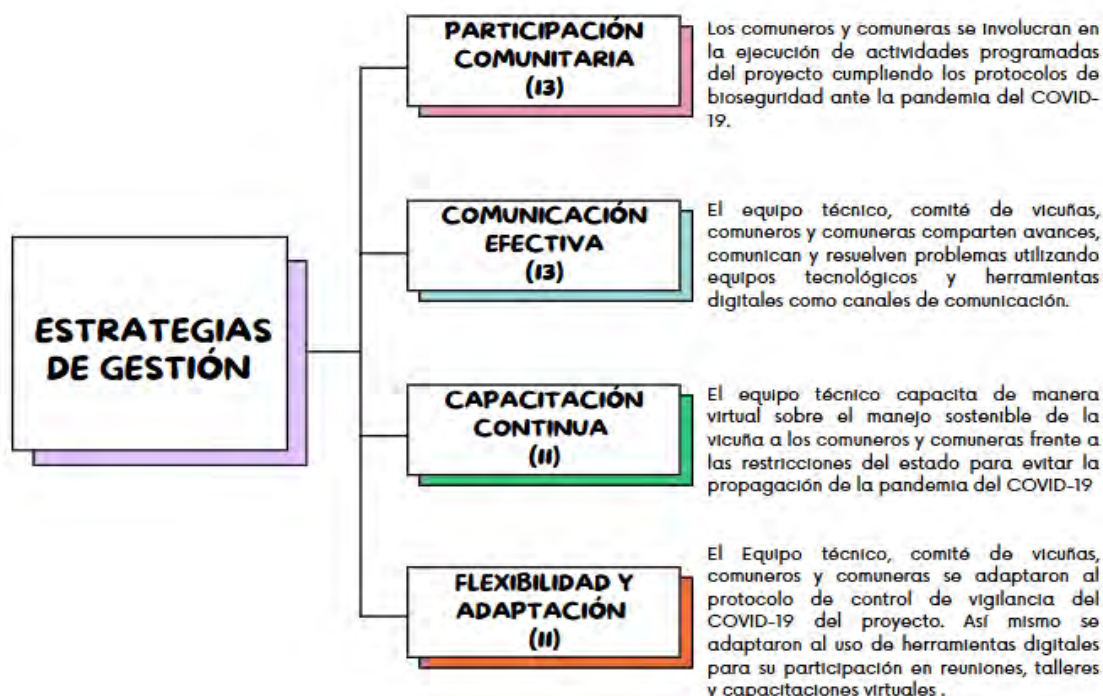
ESTRATEGIAS DE GESTIÓN

PARTICIPACIÓN COMUNITARIA (13)

Los comuneros y comuneras se involucran en la ejecución de actividades programadas del proyecto cumpliendo los protocolos de bioseguridad ante la pandemia del COVID-19.

COMUNICACIÓN EFECTIVA (13)

El equipo técnico, comité de vicuñas, comuneros y comuneras comparten avances, comunican y resuelven problemas utilizando equipos tecnológicos y herramientas digitales como canales de comunicación.

CAPACITACIÓN CONTINUA (11)

El equipo técnico capacita de manera virtual sobre el manejo sostenible de la vicuña a los comuneros y comuneras frente a las restricciones del estado para evitar la propagación de la pandemia del COVID-19

FLEXIBILIDAD Y ADAPTACIÓN (11)

El Equipo técnico, comité de vicuñas, comuneros y comuneras se adaptaron al protocolo de control de vigilancia del COVID-19 del proyecto. Así mismo se adaptaron al uso de herramientas digitales para su participación en reuniones, talleres y capacitaciones virtuales .